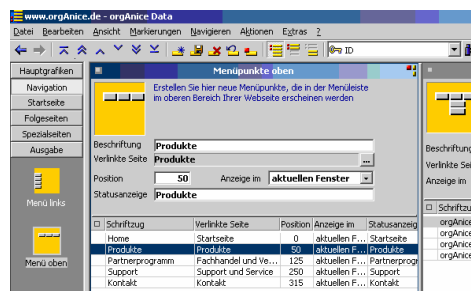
www.orgAnice.de - orgAnice Data

Datei Bearbeiten Ansicht Markierungen Navigieren Aktionen Extras ?

ID

Hauptgrafiken
Navigation
Startseite
Folgeseiten
Spezialseiten
Ausgabe

Menü links

Menü oben

Menüpunkte oben

Erstellen Sie hier neue Menüpunkte, die in der Menüleiste im oberen Bereich Ihrer Webseite erscheinen werden

Beschriftung Produkte
Verlinkte Seite Produkte ...
Position 50 Anzeige im aktuellen Fenster
Statusanzeige Produkte

| | Schriftzug | Verlinkte Seite | Position | Anzeige im | Statusanzeig |
|---|---|---|---|---|---|
| | Home | Startseite | 0 | aktuellen F... | Startseite |
| | Produkte | Produkte | 50 | aktuellen F... | Produkte |
| | Partnerprogramm | Fachhandel und Ve... | 125 | aktuellen F... | Partnerprogr |
| | Support | Support und Service | 250 | aktuellen F... | Support |
| | Kontakt | Kontakt | 315 | aktuellen F... | Kontakt |

Beschriftung
Verlinkte Seite
Anzeige im

Schriftz
orgAnice
orgAnice
orgAnice
orgAnice
orgAnice